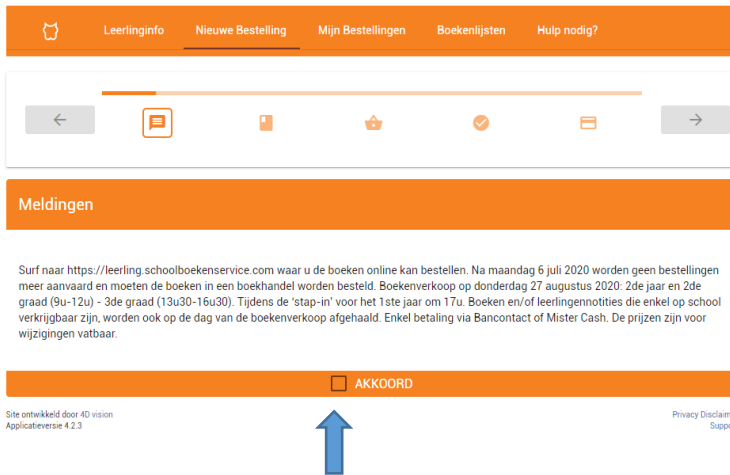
Leerlinginfo Nieuwe Bestelling Mijn Bestellingen Boekenlijsten Hulp nodig?

Meldingen

Surf naar https://leerling.schoolboekenservice.com waar u de boeken online kan bestellen. Na maandag 6 juli 2020 worden geen bestellingen meer aanvaard en moeten de boeken in een boekhandel worden besteld. Boekenverkoop op donderdag 27 augustus 2020: 2de jaar en 2de graad (9u-12u) - 3de graad (13u30-16u30). Tijdens de 'stap-in' voor het 1ste jaar om 17u. Boeken en/of leerlingennotities die enkel op school verkrijgbaar zijn, worden ook op de dag van de boekenverkoop afgehaald. Enkel betaling via Bancontact of Mister Cash. De prijzen zijn voor wijzigingen vatbaar.

AKKOORD

Site ontwikkeld door 4D vision
Applicatieversie 4.2.3

Privacy Disclaim
Suppo